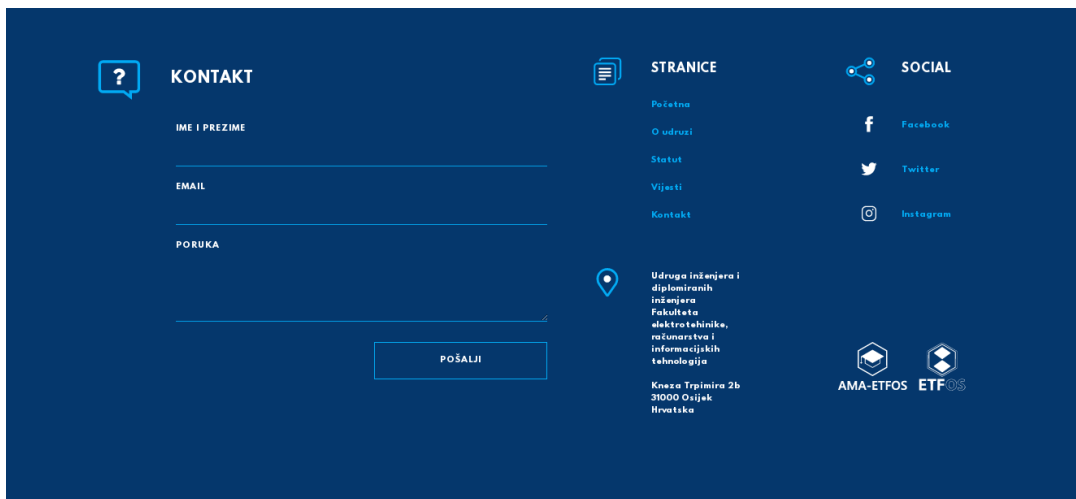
KONTAKT

IME I PREZIME

EMAIL

PORUKA

POŠALJI

STRANICE

Početna

O udruzi

Statut

Vijesti

Kontakt

Udruga inženjera i diplomiranih inženjera Fakulteta elektrotehnike, računarstva i informacijskih tehnologija

Kneza Trpimira 2b
31000 Osijek
Hrvatska

SOCIAL

Facebook

Twitter

Instagram

AMA-ETFOS

ETFOS